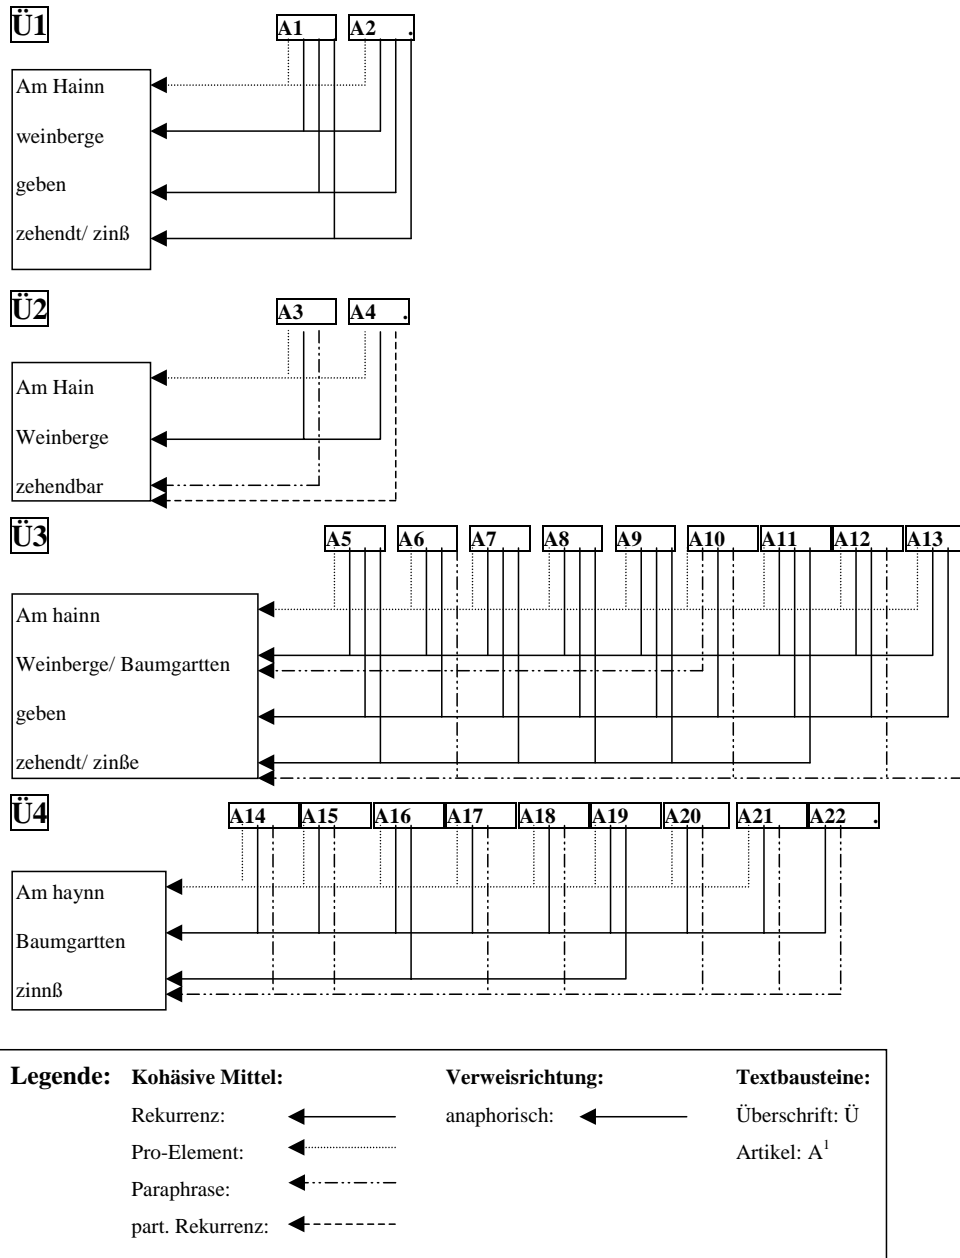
Ü1

A1 A2 .

Am Hainn

weinberge

geben

zehendt/ zinß

Ü2

A3 A4 .

Am Hain

Weinberge

zehendbar

Ü3

A5 A6 A7 A8 A9 A10 A11 A12 A13

Am hainn

Weinberge/ Baumgartten

geben

zehendt/ zinße

Ü4

A14 A15 A16 A17 A18 A19 A20 A21 A22 .

Am haynn

Baumgartten

zinnß

Legende: Kohäsive Mittel:

Rekurrenz:

Pro-Element:

Paraphrase:

part. Rekurrenz:

Verweisrichtung:

anaphorisch:

Textbausteine:

Überschrift: Ü

Artikel: $A^1$